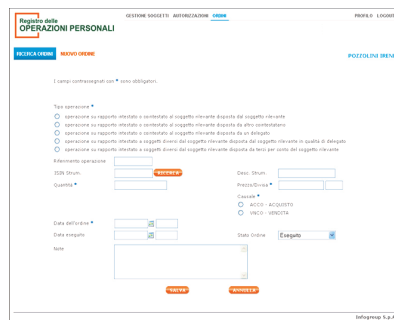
Registro delle
OPERAZIONI PERSONALI

GESTIONE SOGGETTI AUTORIZZAZIONI ORDINI

PROFILO LOGOUT

RICERCA ORDINI NUOVO ORDINE

POSIZIONI DIPEN

I campi contrassegnati con * sono obbligatori.

Tipo operazione *

operazione su rapporto intestato o cointestato al soggetto rilevante disposta dal soggetto rilevante

operazione su rapporto intestato o cointestato al soggetto rilevante disposta da altro cointestatario

operazione su rapporto intestato o cointestato al soggetto rilevante disposta da un delegato

operazione su rapporto intestato a soggetti diversi dal soggetto rilevante disposta dal soggetto rilevante in qualità di delegato

operazione su rapporto intestato a soggetti diversi dal soggetto rilevante disposta da terzi per conto del soggetto rilevante

Riferimento operazione

ISIN Strum. RICERCA

Desc. Strum.

Quantità *

Prezzo/Divisa *

Causale *

ACCQ - ACQUISTO

VNCO - VENDITA

Data dell'ordine *

Data eseguito

Stato Ordine Eseguito

Note

SALVA ANNULLA

Infogroup S.p.